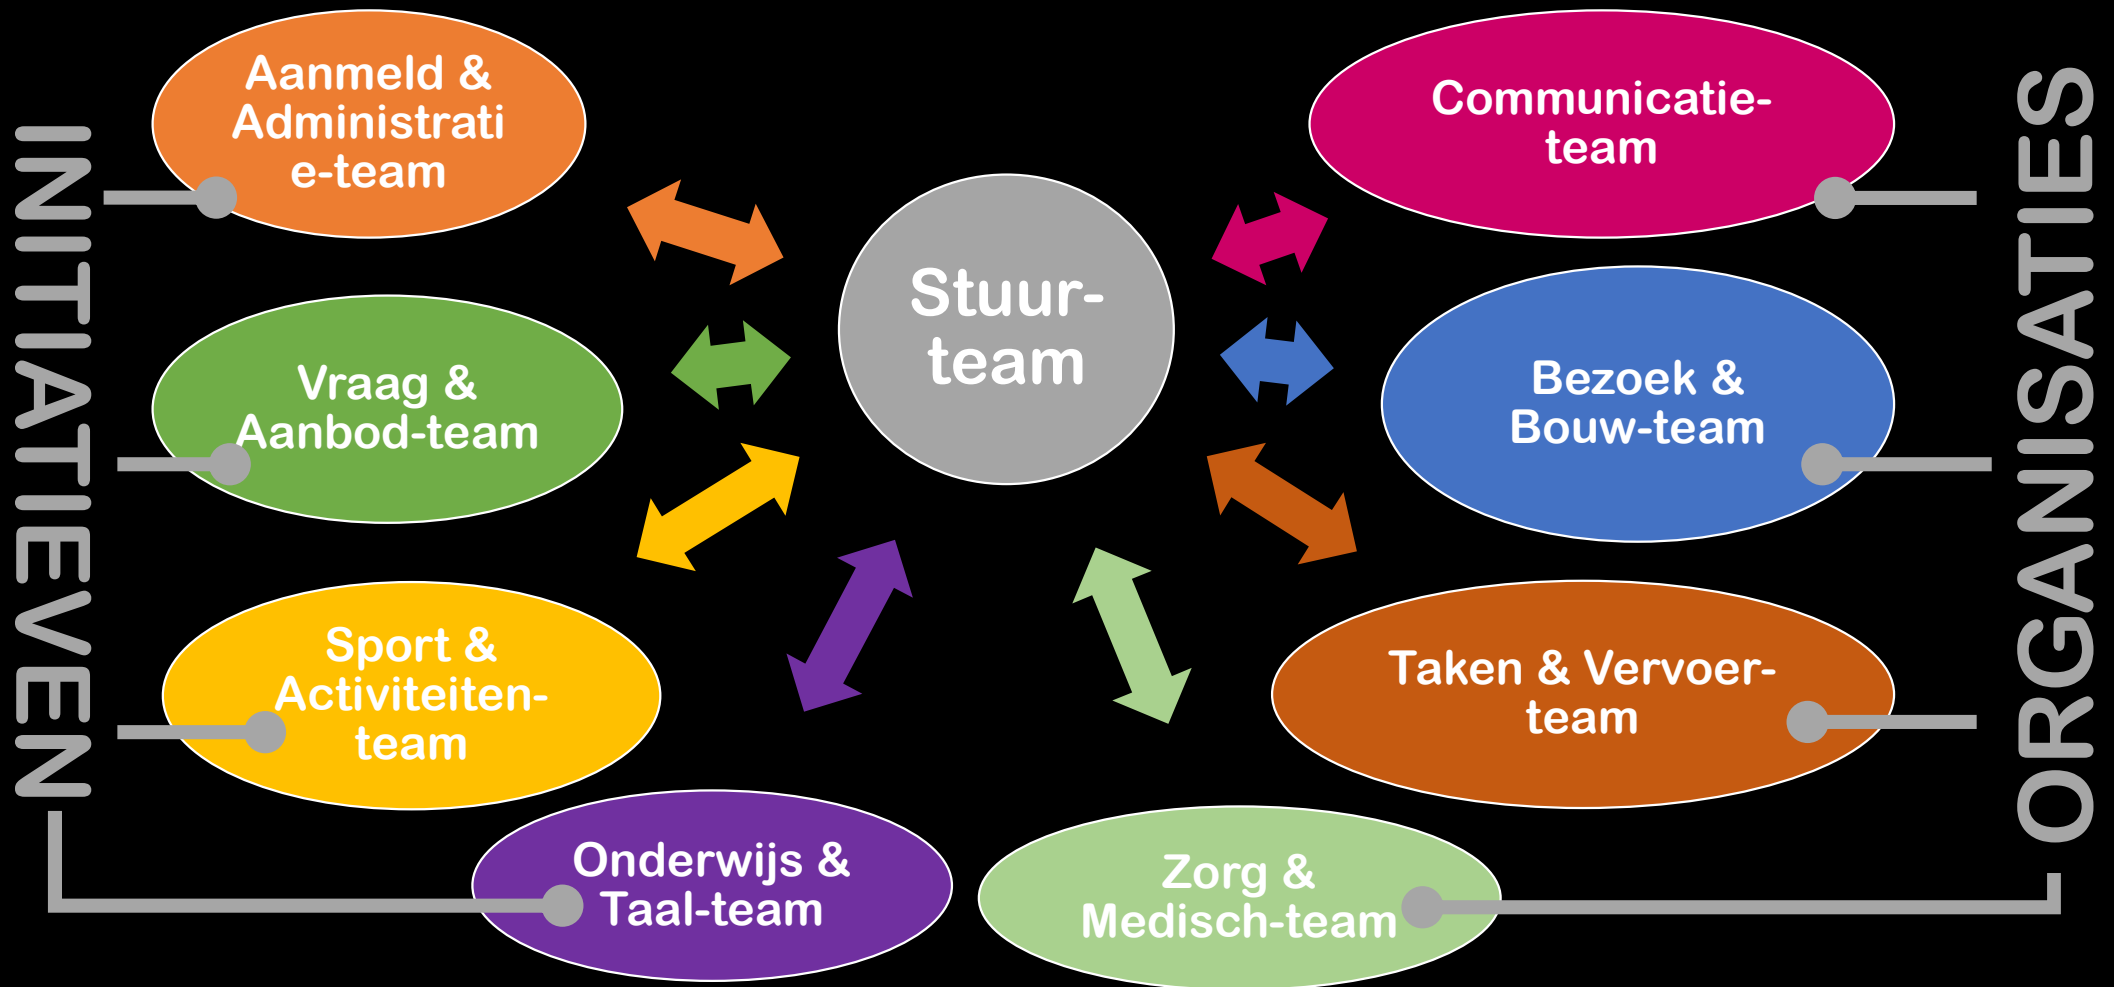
INITIATIEVEN

Aanmeld & Administratie-team

Vraag & Aanbod-team

Sport & Activiteiten-team

Onderwijs & Taal-team

Stuur-team

Zorg & Medisch-team

Communicatie-team

Bezoek & Bouw-team

Taken & Vervoer-team

ORGANISATIES